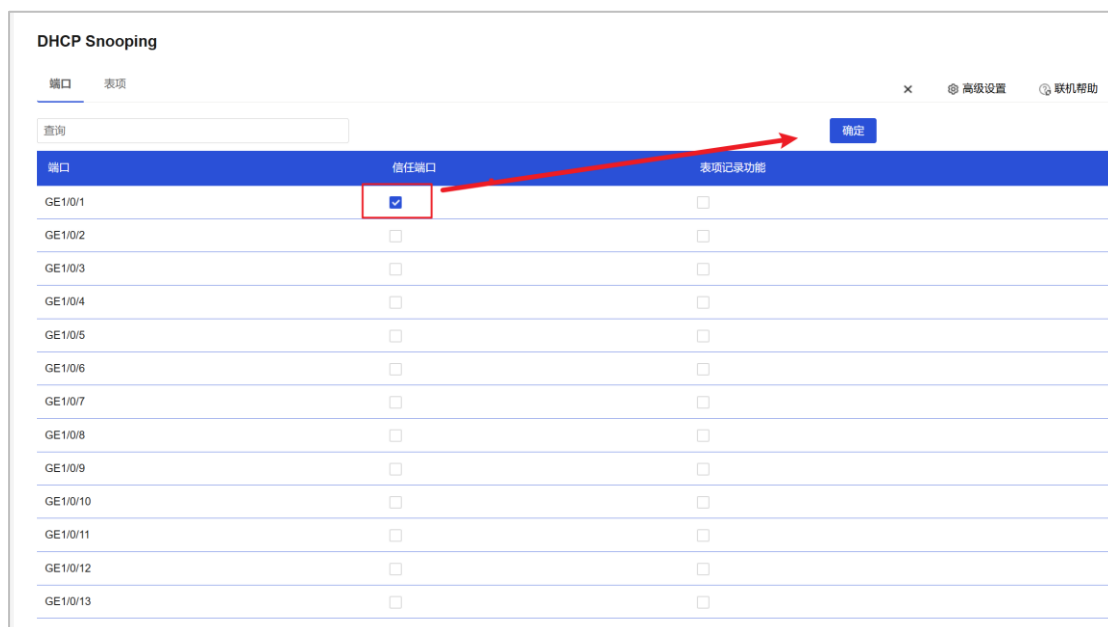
DHCP Snooping

端口 表项

× 高级设置 联机帮助

查询

确定

| 端口 | 信任端口 | 表项记录功能 |
|---|---|---|
| GE1/0/1 | ☑ | ☐ |
| GE1/0/2 | ☐ | ☐ |
| GE1/0/3 | ☐ | ☐ |
| GE1/0/4 | ☐ | ☐ |
| GE1/0/5 | ☐ | ☐ |
| GE1/0/6 | ☐ | ☐ |
| GE1/0/7 | ☐ | ☐ |
| GE1/0/8 | ☐ | ☐ |
| GE1/0/9 | ☐ | ☐ |
| GE1/0/10 | ☐ | ☐ |
| GE1/0/11 | ☐ | ☐ |
| GE1/0/12 | ☐ | ☐ |
| GE1/0/13 | ☐ | ☐ |